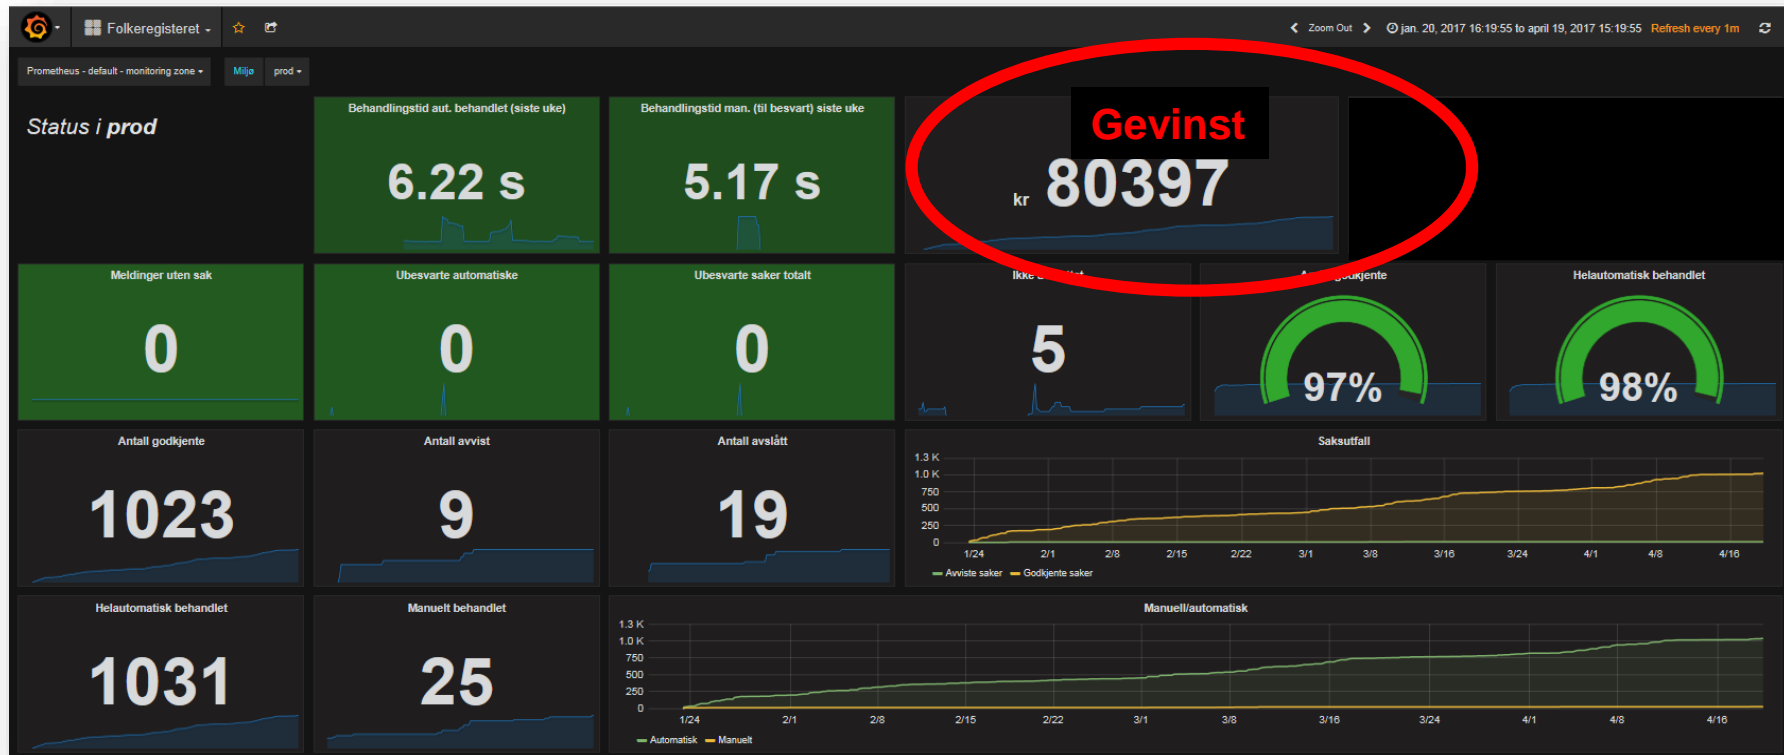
Folkeregisteret ▾

Zoom Out

jan. 20, 2017 16:19:55 to april 19, 2017 15:19:55 Refresh every 1m

Prometheus - default - monitoring zone ▾ Miljø prod ▾

Status i prod

Behandlingstid aut. behandlet (siste uke)

6.22 s

Behandlingstid man. (til besvart) siste uke

5.17 s

Gevinst

kr 80397

Meldinger uten sak

0

Ubesvarte automatiske

0

Ubesvarte saker totalt

0

Ikke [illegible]

5

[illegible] godkjente

97%

Helautomatisk behandlet

98%

Antall godkjente

1023

Antall avvist

9

Antall avslått

19

Saksutfall

1.3 K
1.0 K
750
500
250
0

1/24 2/1 2/8 2/15 2/22 3/1 3/8 3/16 3/24 4/1 4/8 4/16

Avviste saker Godkjente saker

Helautomatisk behandlet

1031

Manuelt behandlet

25

Manuell/automatisk

1.3 K
1.0 K
750
500
250
0

1/24 2/1 2/8 2/15 2/22 3/1 3/8 3/16 3/24 4/1 4/8 4/16

Automatisk Manuelt